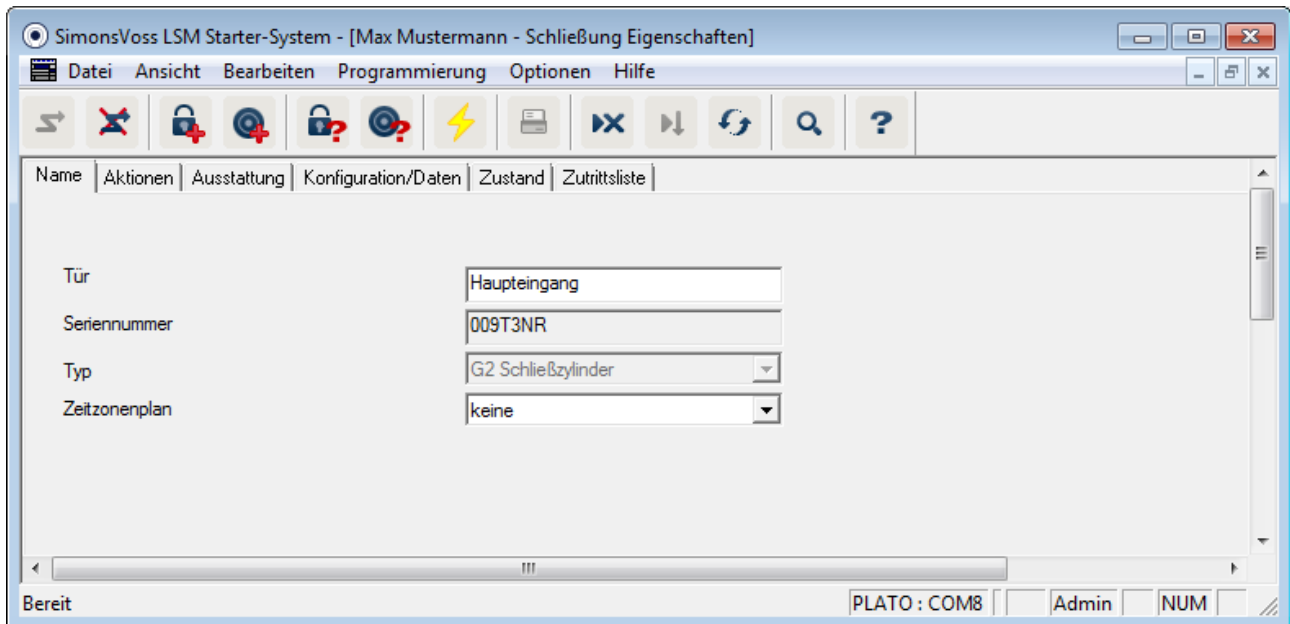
SimonsVoss LSM Starter-System - [Max Mustermann - Schließung Eigenschaften]

Datei Ansicht Bearbeiten Programmierung Optionen Hilfe

Name | Aktionen | Ausstattung | Konfiguration/Daten | Zustand | Zutrittsliste

Tür Haupteingang

Seriennummer 009T3NR

Typ G2 Schließzylinder

Zeitzonenplan keine

Bereit PLATO : COM8 Admin NUM